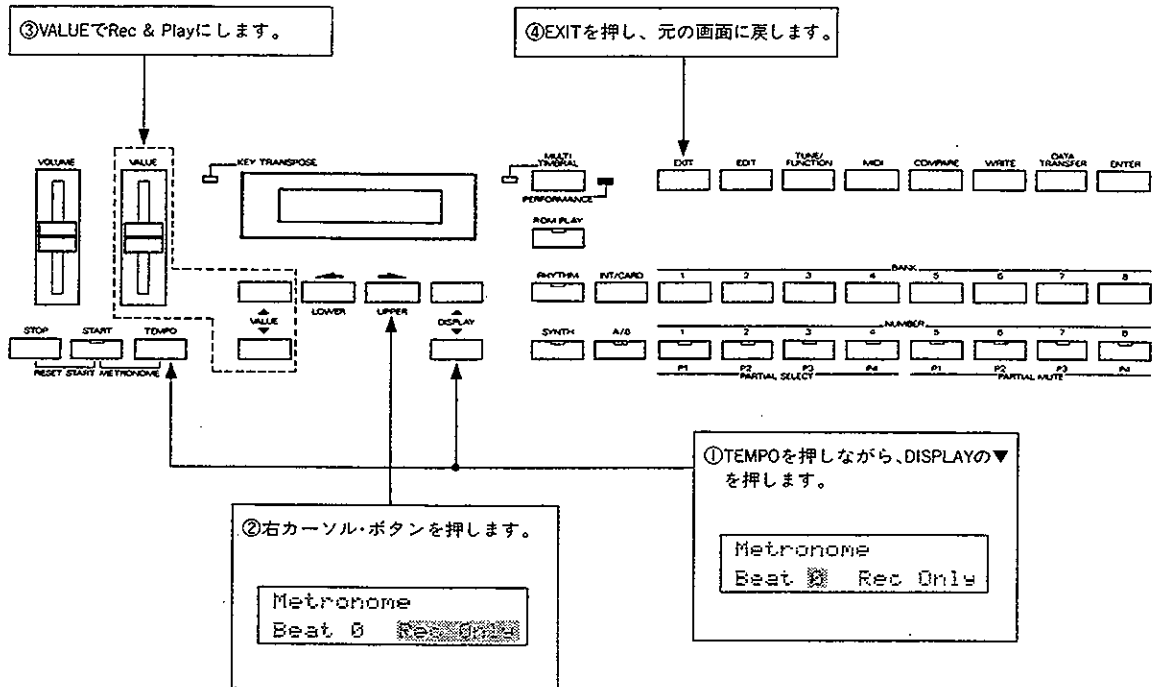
③VALUEでRec & Playにします。

④EXITを押し、元の画面に戻します。

VOLUME

VALUE

KEY TRANSPOSE

MULTI TIMBRAL

PERFORMANCE

ROM PLAY

EXIT

EDIT

TUNE/ FUNCTION

MIDI

COMPARE

WRITE

DATA TRANSFER

ENTER

BANK

RHYTHM

INT/CARD

1

2

3

4

5

6

7

8

VALUE

LOWER

UPPER

DISPLAY

NUMBER

STOP

START

TEMPO

SYNTH

A/B

1

2

3

4

5

6

7

8

RESET START

METRONOME

P1

P2

P3

P4

PARTIAL SELECT

P1

P2

P3

P4

PARTIAL MUTE

①TEMPOを押しながら、DISPLAYの▼を押します。

Metronome
Beat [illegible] Rec Only

②右カーソル·ボタンを押します。

Metronome
Beat 0 Rec Only